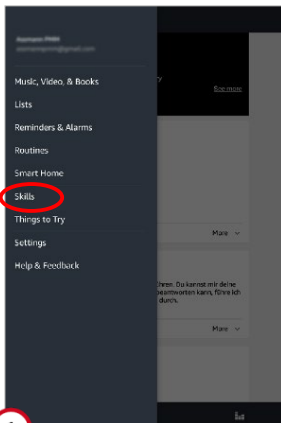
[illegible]
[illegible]@gmail.com

Music, Video, & Books
Lists
Reminders & Alarms
Routines
Smart Home
Skills
Things to Try
Settings
Help & Feedback

ry
See more

More

ihren. Du kannst mir deine
beantworten kann, führe ich
durch.

More